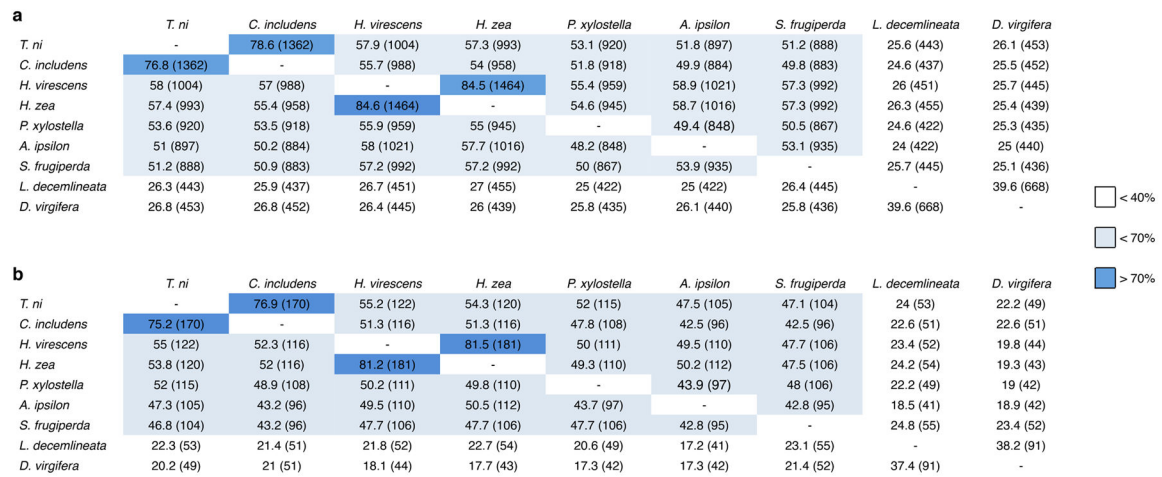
a

| | T. ni | C. includens | H. virescens | H. zea | P. xylostella | A. ipsilon | S. frugiperda | L. decemlineata | D. virgifera |
|---|---|---|---|---|---|---|---|---|---|
| T. ni | - | 78.6 (1362) | 57.9 (1004) | 57.3 (993) | 53.1 (920) | 51.8 (897) | 51.2 (888) | 25.6 (443) | 26.1 (453) |
| C. includens | 76.8 (1362) | - | 55.7 (988) | 54 (958) | 51.8 (918) | 49.9 (884) | 49.8 (883) | 24.6 (437) | 25.5 (452) |
| H. virescens | 58 (1004) | 57 (988) | - | 84.5 (1464) | 55.4 (959) | 58.9 (1021) | 57.3 (992) | 26 (451) | 25.7 (445) |
| H. zea | 57.4 (993) | 55.4 (958) | 84.6 (1464) | - | 54.6 (945) | 58.7 (1016) | 57.3 (992) | 26.3 (455) | 25.4 (439) |
| P. xylostella | 53.6 (920) | 53.5 (918) | 55.9 (959) | 55 (945) | - | 49.4 (848) | 50.5 (867) | 24.6 (422) | 25.3 (435) |
| A. ipsilon | 51 (897) | 50.2 (884) | 58 (1021) | 57.7 (1016) | 48.2 (848) | - | 53.1 (935) | 24 (422) | 25 (440) |
| S. frugiperda | 51.2 (888) | 50.9 (883) | 57.2 (992) | 57.2 (992) | 50 (867) | 53.9 (935) | - | 25.7 (445) | 25.1 (436) |
| L. decemlineata | 26.3 (443) | 25.9 (437) | 26.7 (451) | 27 (455) | 25 (422) | 25 (422) | 26.4 (445) | - | 39.6 (668) |
| D. virgifera | 26.8 (453) | 26.8 (452) | 26.4 (445) | 26 (439) | 25.8 (435) | 26.1 (440) | 25.8 (436) | 39.6 (668) | - |

< 40%

< 70%

> 70%

b

| | T. ni | C. includens | H. virescens | H. zea | P. xylostella | A. ipsilon | S. frugiperda | L. decemlineata | D. virgifera |
|---|---|---|---|---|---|---|---|---|---|
| T. ni | - | 76.9 (170) | 55.2 (122) | 54.3 (120) | 52 (115) | 47.5 (105) | 47.1 (104) | 24 (53) | 22.2 (49) |
| C. includens | 75.2 (170) | - | 51.3 (116) | 51.3 (116) | 47.8 (108) | 42.5 (96) | 42.5 (96) | 22.6 (51) | 22.6 (51) |
| H. virescens | 55 (122) | 52.3 (116) | - | 81.5 (181) | 50 (111) | 49.5 (110) | 47.7 (106) | 23.4 (52) | 19.8 (44) |
| H. zea | 53.8 (120) | 52 (116) | 81.2 (181) | - | 49.3 (110) | 50.2 (112) | 47.5 (106) | 24.2 (54) | 19.3 (43) |
| P. xylostella | 52 (115) | 48.9 (108) | 50.2 (111) | 49.8 (110) | - | 43.9 (97) | 48 (106) | 22.2 (49) | 19 (42) |
| A. ipsilon | 47.3 (105) | 43.2 (96) | 49.5 (110) | 50.5 (112) | 43.7 (97) | - | 42.8 (95) | 18.5 (41) | 18.9 (42) |
| S. frugiperda | 46.8 (104) | 43.2 (96) | 47.7 (106) | 47.7 (106) | 47.7 (106) | 42.8 (95) | - | 24.8 (55) | 23.4 (52) |
| L. decemlineata | 22.3 (53) | 21.4 (51) | 21.8 (52) | 22.7 (54) | 20.6 (49) | 17.2 (41) | 23.1 (55) | - | 38.2 (91) |
| D. virgifera | 20.2 (49) | 21 (51) | 18.1 (44) | 17.7 (43) | 17.3 (42) | 17.3 (42) | 21.4 (52) | 37.4 (91) | - |